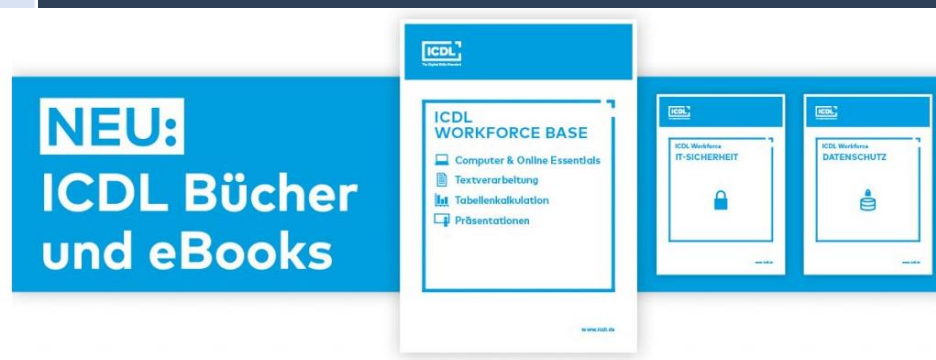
NEU:
ICDL Bücher
und eBooks

ICDL
The Digital Skills Standard

ICDL
WORKFORCE BASE
Computer & Online Essentials
Textverarbeitung
Tabellenkalkulation
Präsentationen

www.icdl.de

ICDL

ICDL Workforce
IT-SICHERHEIT

www.icdl.de

ICDL

ICDL Workforce
DATENSCHUTZ

www.icdl.de